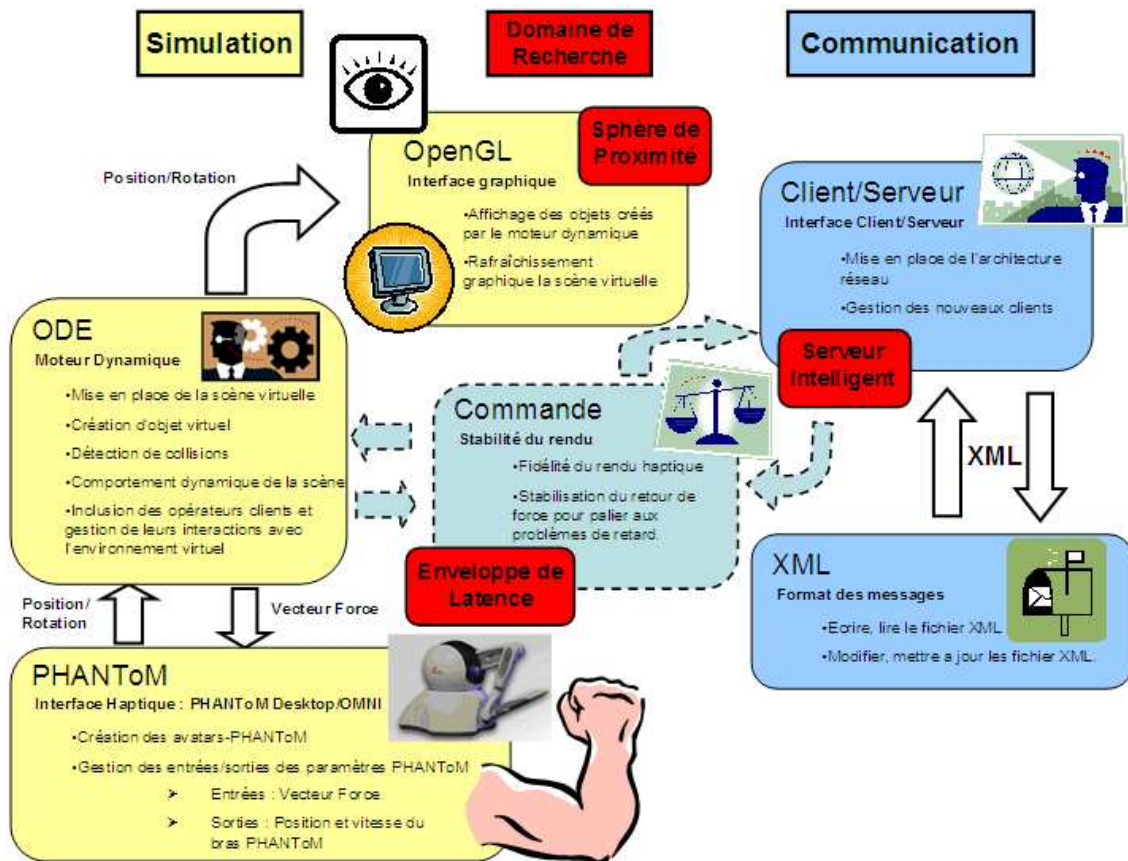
Simulation

Domaine de Recherche

Communication

Sphère de Proximité

OpenGL
Interface graphique
•Affichage des objets créés par le moteur dynamique
•Rafraîchissement graphique la scène virtuelle

Position/Rotation

Client/Serveur
Interface Client/Serveur
•Mise en place de l'architecture réseau
•Gestion des nouveaux clients

ODE
Moteur Dynamique
•Mise en place de la scène virtuelle
•Création d'objet virtuel
•Détection de collisions
•Comportement dynamique de la scène
•Inclusion des opérateurs clients et gestion de leurs interactions avec l'environnement virtuel

Serveur Intelligent

Commande
Stabilité du rendu
•Fidélité du rendu haptique
•Stabilisation du retour de force pour palier aux problèmes de retard.

XML

Enveloppe de Latence

XML
Format des messages
•Ecrire, lire le fichier XML
•Modifier, mettre a jour les fichier XML.

Position/ Rotation

Vecteur Force

PHANToM
Interface Haptique : PHANToM Desktop/OMNI
•Création des avatars-PHANToM
•Gestion des entrées/sorties des paramètres PHANToM
➢ Entrées : Vecteur Force
➢ Sorties : Position et vitesse du bras PHANToM